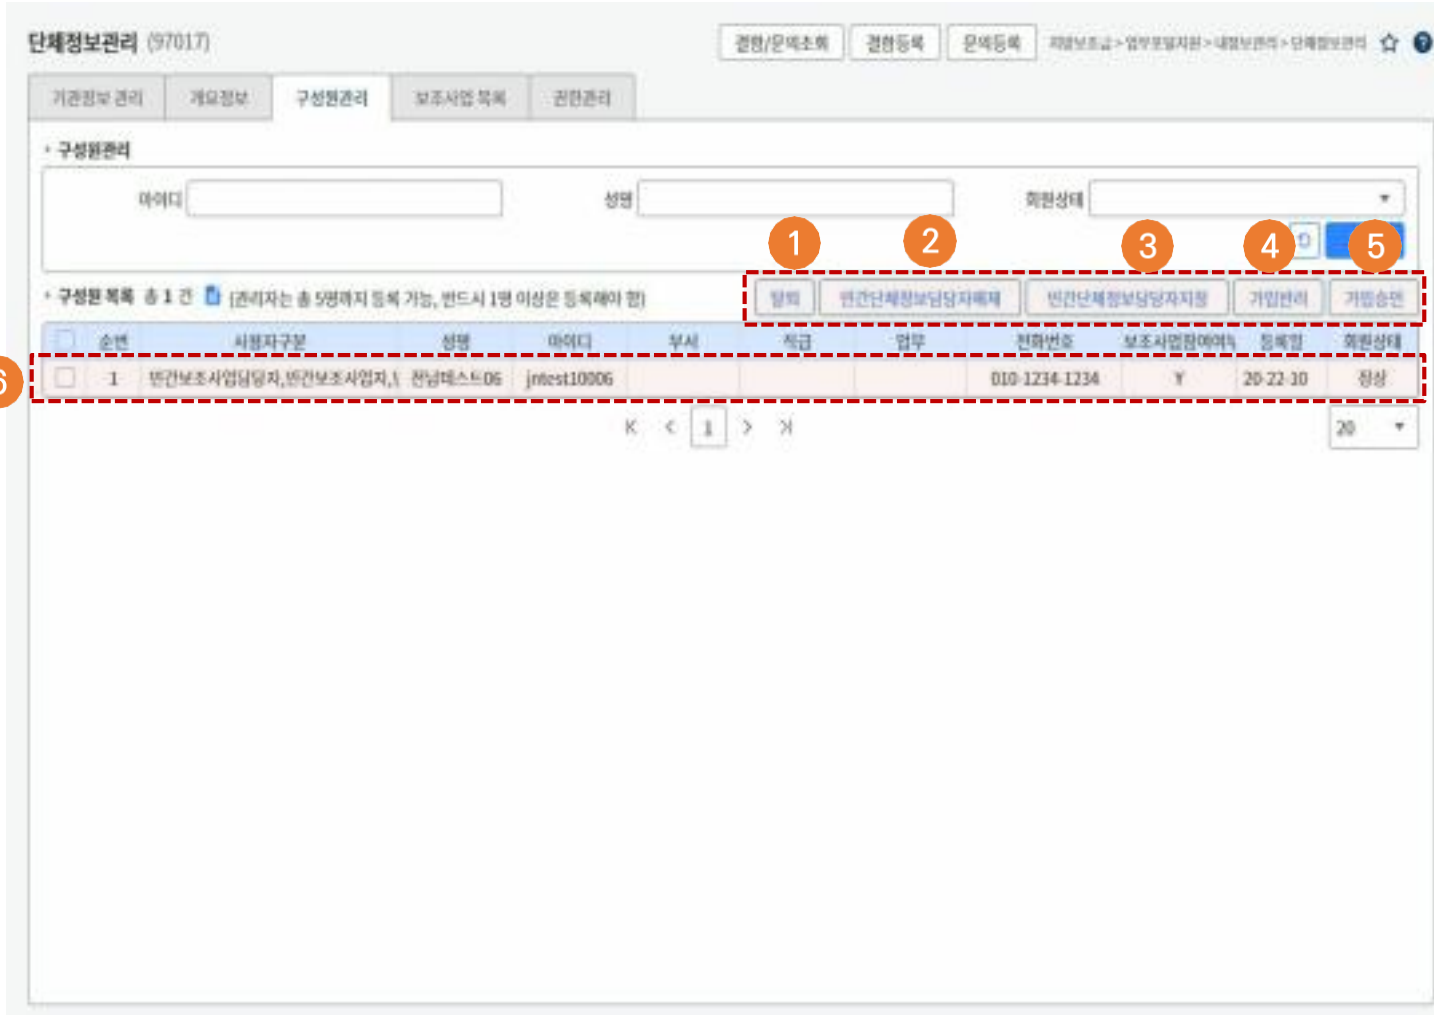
단체정보관리 (97017)

결함/문의조회 결함등록 문의등록 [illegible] ☆ ?

기관정보 관리 | 개요정보 | 구성원관리 | 보조사업 목록 | 권한관리

구성원관리

아이디 성명 회원상태

1 2 3 4 5

구성원 목록 총 1 건 [관리자는 총 5명까지 등록 가능, 반드시 1명 이상은 등록해야 함]

탈퇴 민간단체정보담당자해제 민간단체정보담당자지정 가입반려 가입승인

6

| | 순번 | 사업자구분 | 성명 | 아이디 | 부서 | 직급 | 업무 | 전화번호 | 보조사업참여여부 | 등록일 | 회원상태 |
|---|---|---|---|---|---|---|---|---|---|---|---|
| | 1 | 민간보조사업담당자,민간보조사업자,\ | 전남테스트06 | jntest10006 | | | | 010-1234-1234 | Y | 20-22-10 | 정상 |

1

20